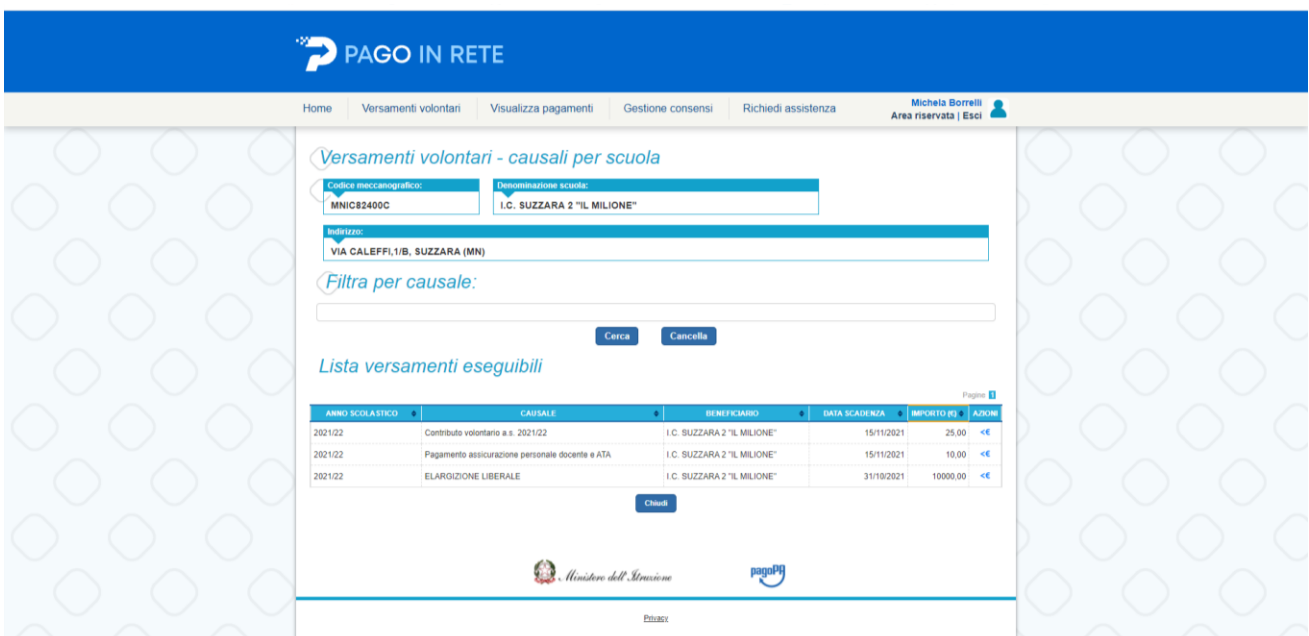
PAGO IN RETE

Home | Versamenti volontari | Visualizza pagamenti | Gestione consensi | Richiedi assistenza

Michela Borrelli
Area riservata | Esci

Versamenti volontari - causali per scuola

Codice meccanografico:
MNIC82400C

Denominazione scuola:
I.C. SUZZARA 2 "IL MILIONE"

Indirizzo:
VIA CALEFFI,1/B, SUZZARA (MN)

Filtra per causale:

Cerca | Cancella

Lista versamenti eseguibili

Pagine 1

| ANNO SCOLASTICO | CAUSALE | BENEFICIARIO | DATA SCADENZA | IMPORTO (€) | AZIONI |
|---|---|---|---|---|---|
| 2021/22 | Contributo volontario a.s. 2021/22 | I.C. SUZZARA 2 "IL MILIONE" | 15/11/2021 | 25,00 | <€ |
| 2021/22 | Pagamento assicurazione personale docente e ATA | I.C. SUZZARA 2 "IL MILIONE" | 15/11/2021 | 10,00 | <€ |
| 2021/22 | ELARGIZIONE LIBERALE | I.C. SUZZARA 2 "IL MILIONE" | 31/10/2021 | 10000,00 | <€ |

Chiudi

Ministero dell'Istruzione

pagoPA

Privacy